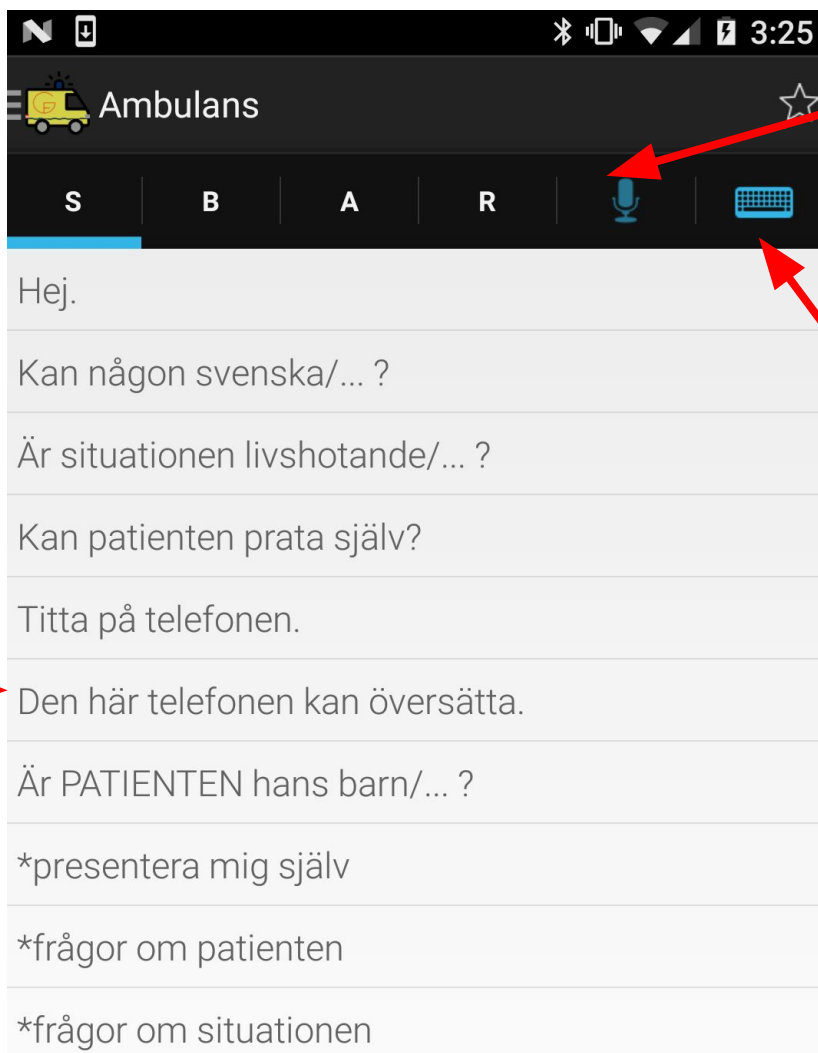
3:25

Ambulans

S | B | A | R

Hej.

Kan någon svenska/... ?

Är situationen livshotande/... ?

Kan patienten prata själv?

Titta på telefonen.

Den här telefonen kan översätta.

Är PATIENTEN hans barn/... ?

*presentera mig själv

*frågor om patienten

*frågor om situationen